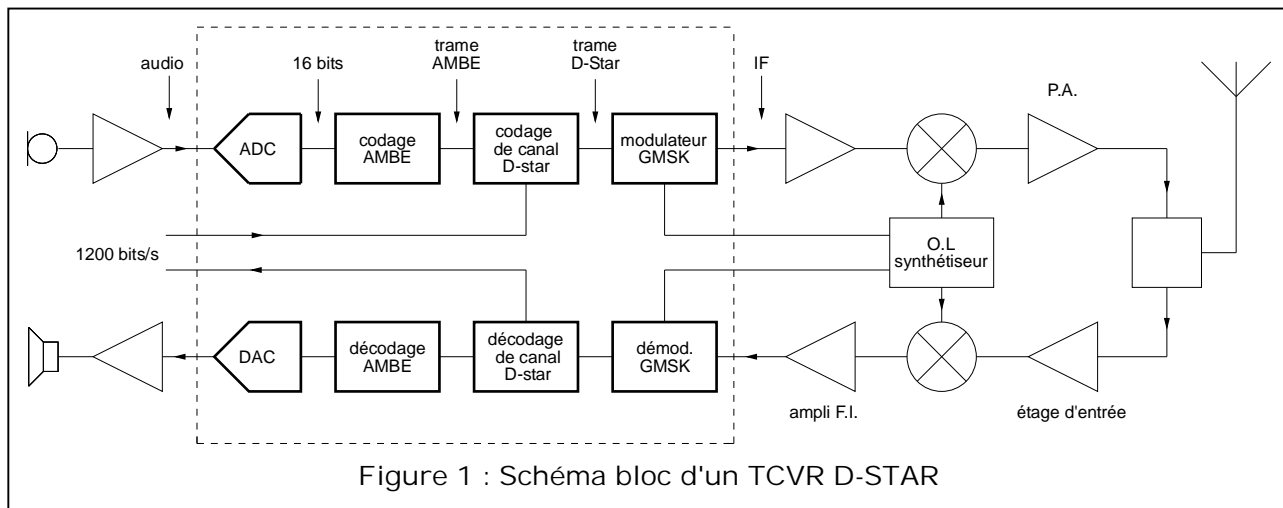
audio

16 bits

trame AMBE

trame D-Star

IF

P.A.

ADC

codage AMBE

codage de canal D-star

modulateur GMSK

1200 bits/s

O.L synthétiseur

DAC

décodage AMBE

décodage de canal D-star

démod. GMSK

ampli F.I.

étage d'entrée

Figure 1 : Schéma bloc d'un TCVR D-STAR